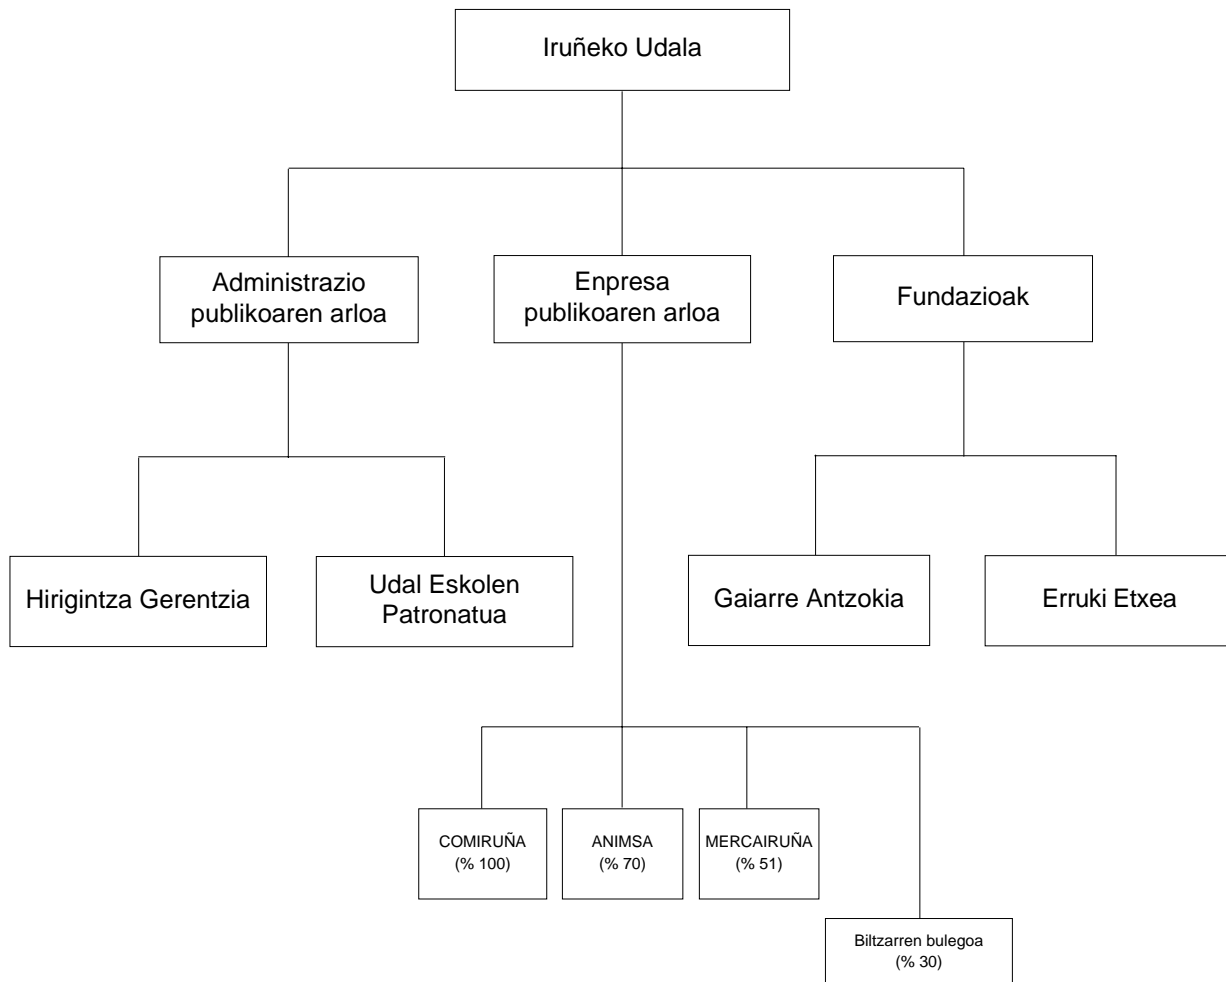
Iruñeko Udala

Administrazio publikoaren arloa

Enpresa publikoaren arloa

Fundazioak

Hirigintza Gerentzia

Udal Eskolen Patronatua

Gaiarre Antzokia

Erruki Etxea

COMIRUÑA (% 100)

ANIMSA (% 70)

MERCAIRUÑA (% 51)

Biltzarren bulegoa (% 30)